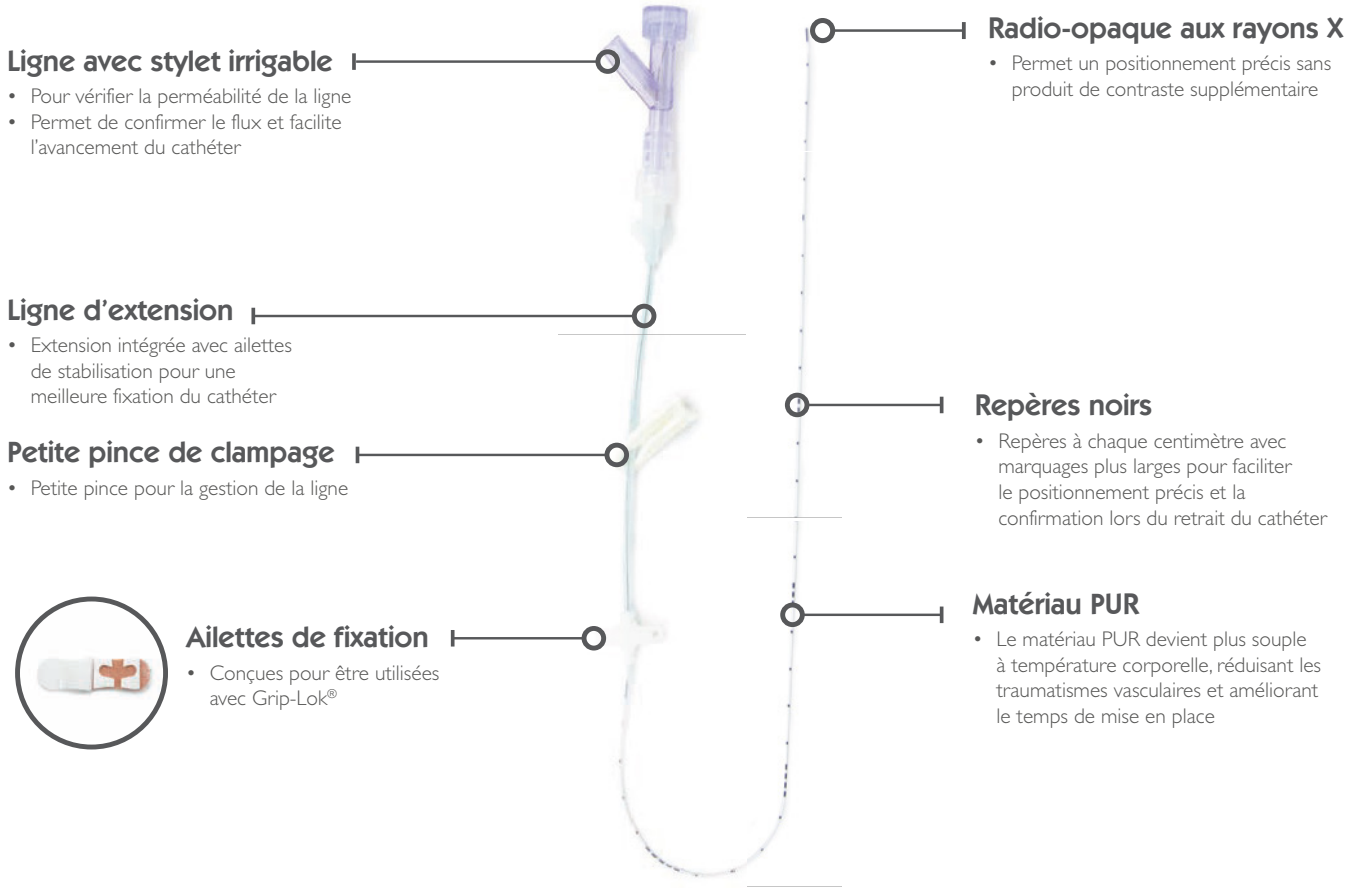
Ligne avec stylet irrigable

• Pour vérifier la perméabilité de la ligne
• Permet de confirmer le flux et facilite l'avancement du cathéter

Radio-opaque aux rayons X

• Permet un positionnement précis sans produit de contraste supplémentaire

Ligne d'extension

• Extension intégrée avec ailettes de stabilisation pour une meilleure fixation du cathéter

Repères noirs

• Repères à chaque centimètre avec marquages plus larges pour faciliter le positionnement précis et la confirmation lors du retrait du cathéter

Petite pince de clampage

• Petite pince pour la gestion de la ligne

Matériau PUR

• Le matériau PUR devient plus souple à température corporelle, réduisant les traumatismes vasculaires et améliorant le temps de mise en place

Ailettes de fixation

• Conçues pour être utilisées avec Grip-Lok®